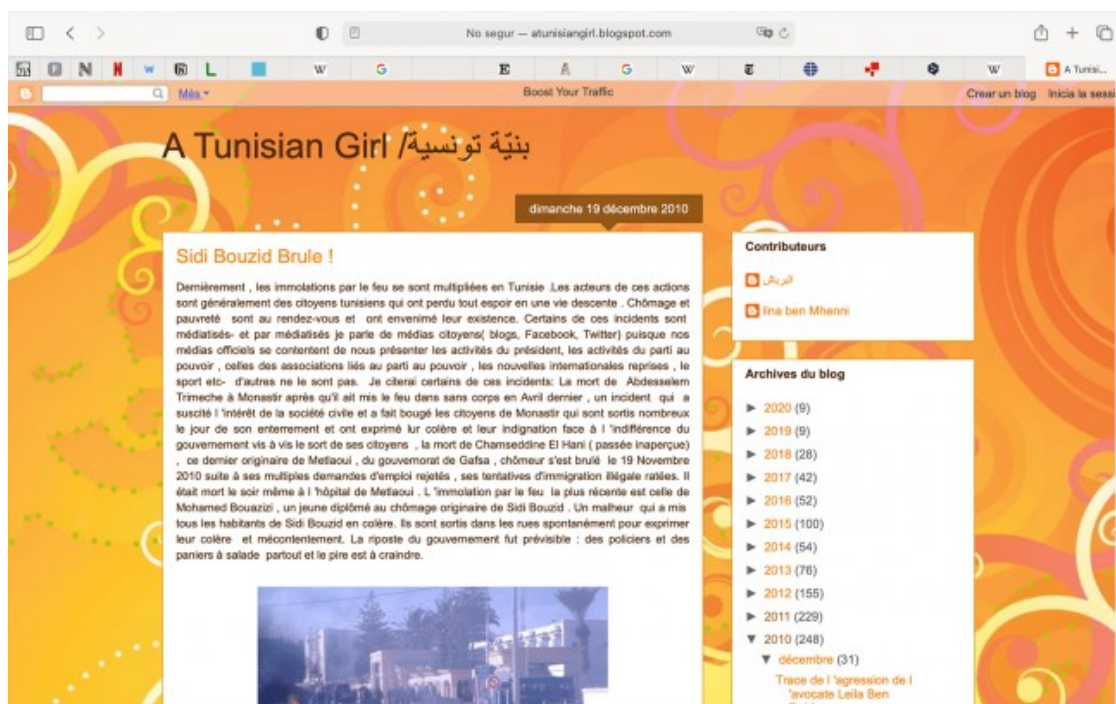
No segur — atunisiangirl.blogspot.com

A Tunisi...

Més ▾

Boost Your Traffic

Crear un blog Inicia la sessi

A Tunisian Girl /بنيّة تونسية

dimanche 19 décembre 2010

Sidi Bouzid Brule !

Dernièrement , les immolations par le feu se sont multipliées en Tunisie .Les acteurs de ces actions sont généralement des citoyens tunisiens qui ont perdu tout espoir en une vie descente . Chômage et pauvreté sont au rendez-vous et ont envenimé leur existence. Certains de ces incidents sont médiatisés- et par médiatisés je parle de médias citoyens( blogs, Facebook, Twitter) puisque nos médias officiels se contentent de nous présenter les activités du président, les activités du parti au pouvoir , celles des associations liés au parti au pouvoir , les nouvelles internationales reprises , le sport etc- d'autres ne le sont pas. Je citerai certains de ces incidents: La mort de Abdesselem Trimeche à Monastir après qu'il ait mis le feu dans sans corps en Avril dernier , un incident qui a suscité l 'intérêt de la société civile et a fait bougé les citoyens de Monastir qui sont sortis nombreux le jour de son enterrement et ont exprimé lur colère et leur indignation face à l 'indifférence du gouvernement vis à vis le sort de ses citoyens , la mort de Chamseddine El Hani ( passée inaperçue) , ce dernier originaire de Metlaoui , du gouvernorat de Gafsa , chômeur s'est brulé le 19 Novembre 2010 suite à ses multiples demandes d'emploi rejetés , ses tentatives d'immigration illégale ratées. Il était mort le soir même à l 'hôpital de Metlaoui . L 'immolation par le feu la plus récente est celle de Mohamed Bouazizi , un jeune diplômé au chômage originaire de Sidi Bouzid . Un malheur qui a mis tous les habitants de Sidi Bouzid en colère. Ils sont sortis dans les rues spontanément pour exprimer leur colère et mécontentement. La riposte du gouvernement fut prévisible : des policiers et des paniers à salade partout et le pire est à craindre.

Contributeurs

الريائي

Lina ben Mhenni

Archives du blog

► 2020 (9)
► 2019 (9)
► 2018 (28)
► 2017 (42)
► 2016 (52)
► 2015 (100)
► 2014 (54)
► 2013 (76)
► 2012 (155)
► 2011 (229)
▼ 2010 (248)
▼ décembre (31)
Trace de l 'agression de l 'avocate Leila Ben